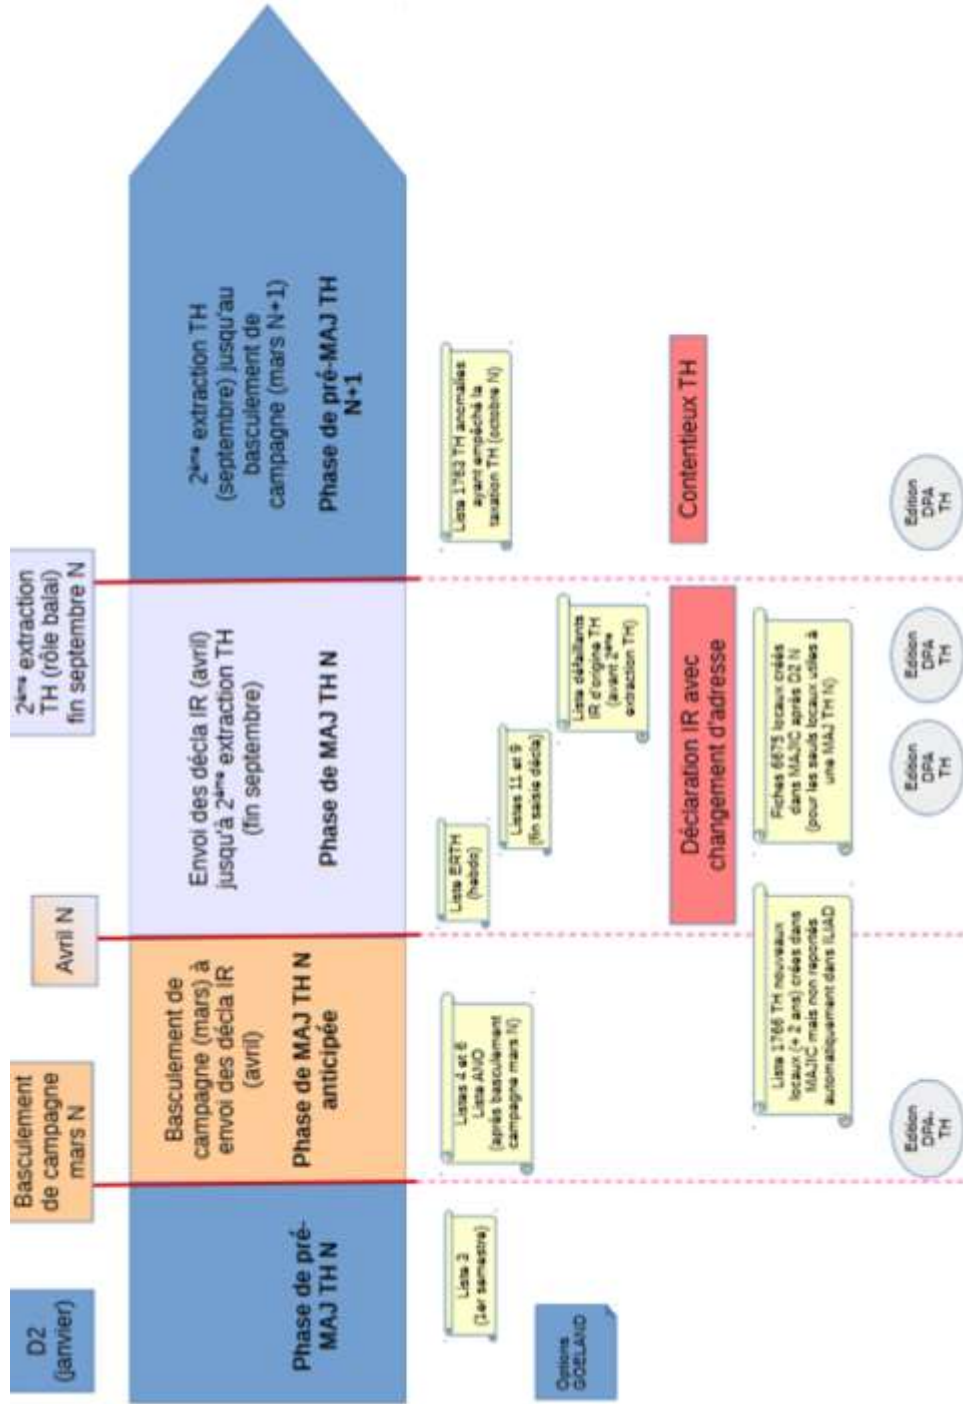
D2 (janvier)

Basculement de campagne mars N

Avril N

$2^{ème}$ extraction TH (rôle balai) fin septembre N

Phase de pré-MAJ TH N

Basculement de campagne (mars) à envoi des décla IR (avril)

Phase de MAJ TH N anticipée

Envoi des décla IR (avril) jusqu'à $2^{ème}$ extraction TH (fin septembre)

Phase de MAJ TH N

$2^{ème}$ extraction TH (septembre) jusqu'au basculement de campagne (mars N+1)

Phase de pré-MAJ TH N+1

Options GOELAND

Liste 3 (1er semestre)

Listes 4 et 6 Liste ANO (après basculement campagne mars N)

Liste ERTH (hebdo)

Listes 11 et 9 (fin saisie décla)

Liste défaillants IR d'origine TH (avant $2^{ème}$ extraction TH)

Liste 1763 TH anomalies ayant empêché la taxation TH (octobre N)

Liste 1766 TH nouveaux locaux (+ 2 ans) créés dans MAJIC mais non reportés automatiquement dans ILIAD

Déclaration IR avec changement d'adresse

Fiches 6675 locaux créés dans MAJIC après D2 N (pour les seuls locaux utiles à une MAJ TH N)

Contentieux TH

Edition DPA TH

Edition DPA TH

Edition DPA TH

Edition DPA TH